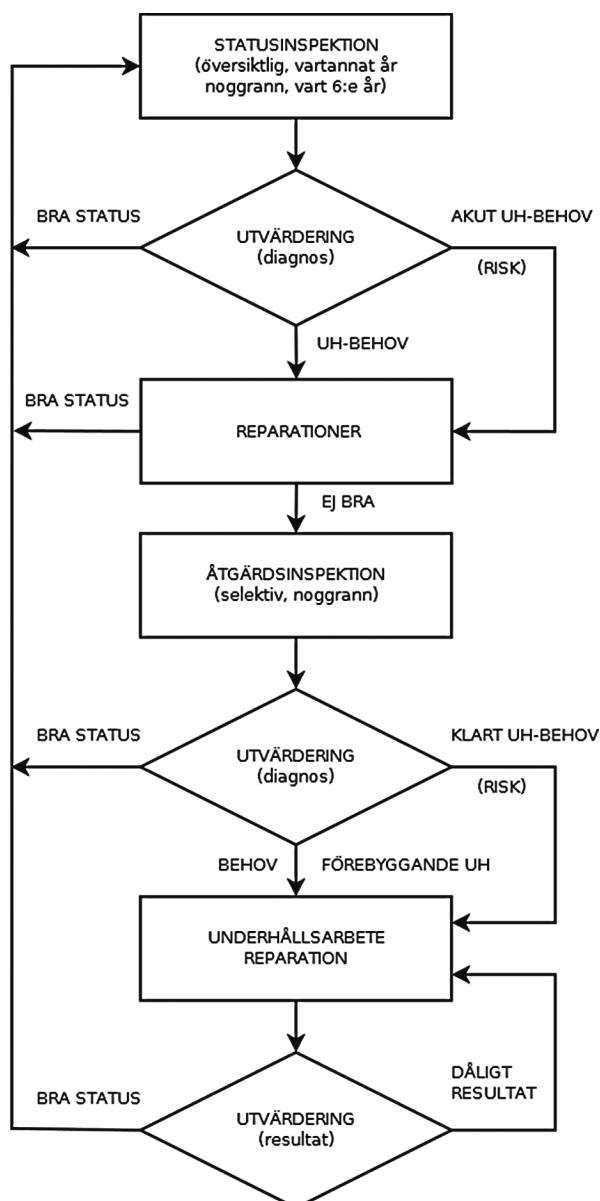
STATUSINSPEKTION
(översiktlig, vartannat år noggrann, vart 6:e år)

BRA STATUS

UTVÄRDERING
(diagnos)

AKUT UH-BEHOV

(RISK)

UH-BEHOV

BRA STATUS

REPARATIONER

EJ BRA

ÅTGÄRDSINSPEKTION
(selektiv, noggrann)

BRA STATUS

UTVÄRDERING
(diagnos)

KLART UH-BEHOV

(RISK)

BEHOV

FÖREBYGGANDE UH

UNDERHÅLLSARBETE
REPARATION

DÅLIGT
RESULTAT

BRA STATUS

UTVÄRDERING
(resultat)